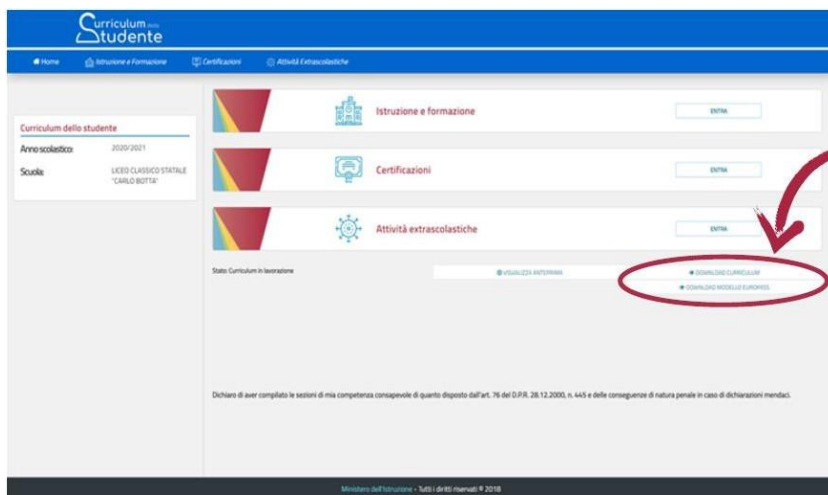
Curriculum dello Studente

Home | Istruzione e Formazione | Certificazioni | Attività Extrascolastiche

Curriculum dello studente

Anno scolastico: 2020/2021

Scuola: LICEO CLASSICO STATALE "CARLO BOTTA"

Istruzione e formazione
ENTRA

Certificazioni
ENTRA

Attività extrascolastiche
ENTRA

Stato: Curriculum in lavorazione

VISUALIZZA ANTEPRIMA

DOWNLOAD CURRICULUM

DOWNLOAD MODELLO EUROPASS

Dichiaro di aver compilato le sezioni di mia competenza consapevole di quanto disposto dall'art. 76 del D.P.R. 28.12.2000, n. 445 e delle conseguenze di natura penale in caso di dichiarazioni mendaci.

Ministero dell'Istruzione - Tutti i diritti riservati © 2018